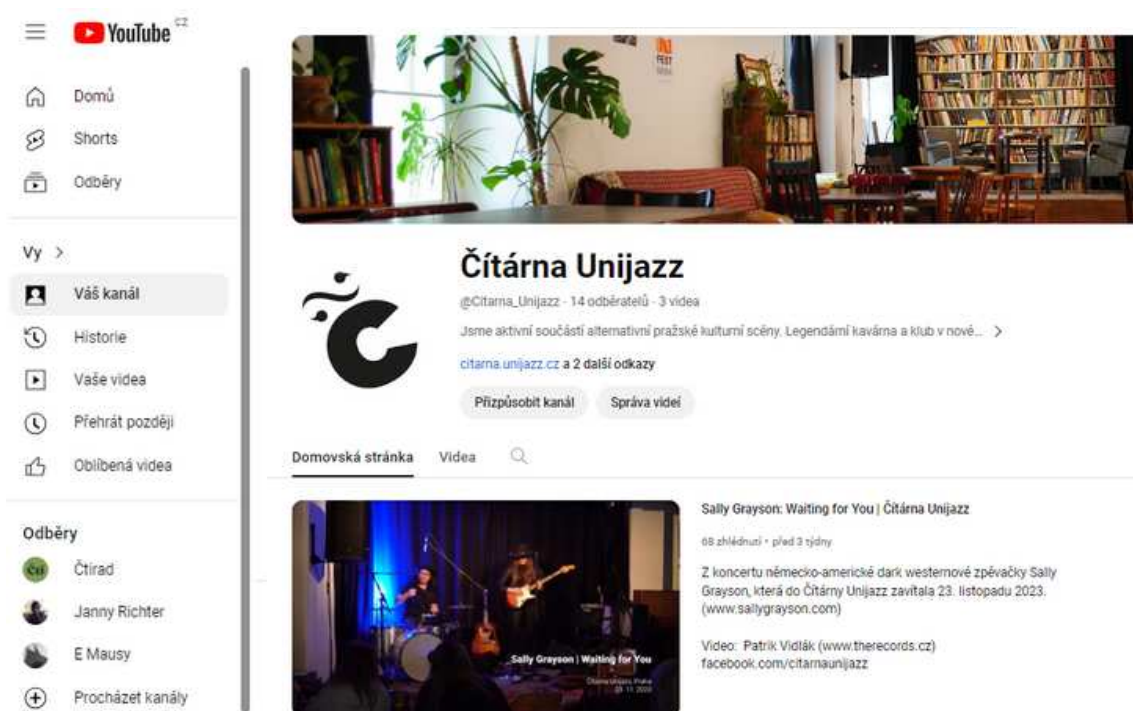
YouTube CZ

Domů
Shorts
Odběry

Vy >
Váš kanál
Historie
Vaše videa
Přehrát později
Oblíbená videa

Odběry
Čtirad
Janny Richter
E Mausy
Procházet kanály

Čítárna Unijazz
@Citarna_Unijazz · 14 odběratelů · 3 videa
Jsme aktivní součástí alternativní pražské kulturní scény. Legendární kavárna a klub v nové... >
citarna.unijazz.cz a 2 další odkazy
Přizpůsobit kanál
Správa videí

Domovská stránka
Videa

Sally Grayson | Waiting for You
Čítárna Unijazz, Praha 23.11.2023

Sally Grayson: Waiting for You | Čítárna Unijazz
68 zhlédnutí • před 3 týdny
Z koncertu německo-americké dark westernové zpěvačky Sally Grayson, která do Čítárny Unijazz zavítala 23. listopadu 2023. (www.sallygrayson.com)

Video: Patrik Vidlák (www.therecords.cz)
facebook.com/citarnaunijazz